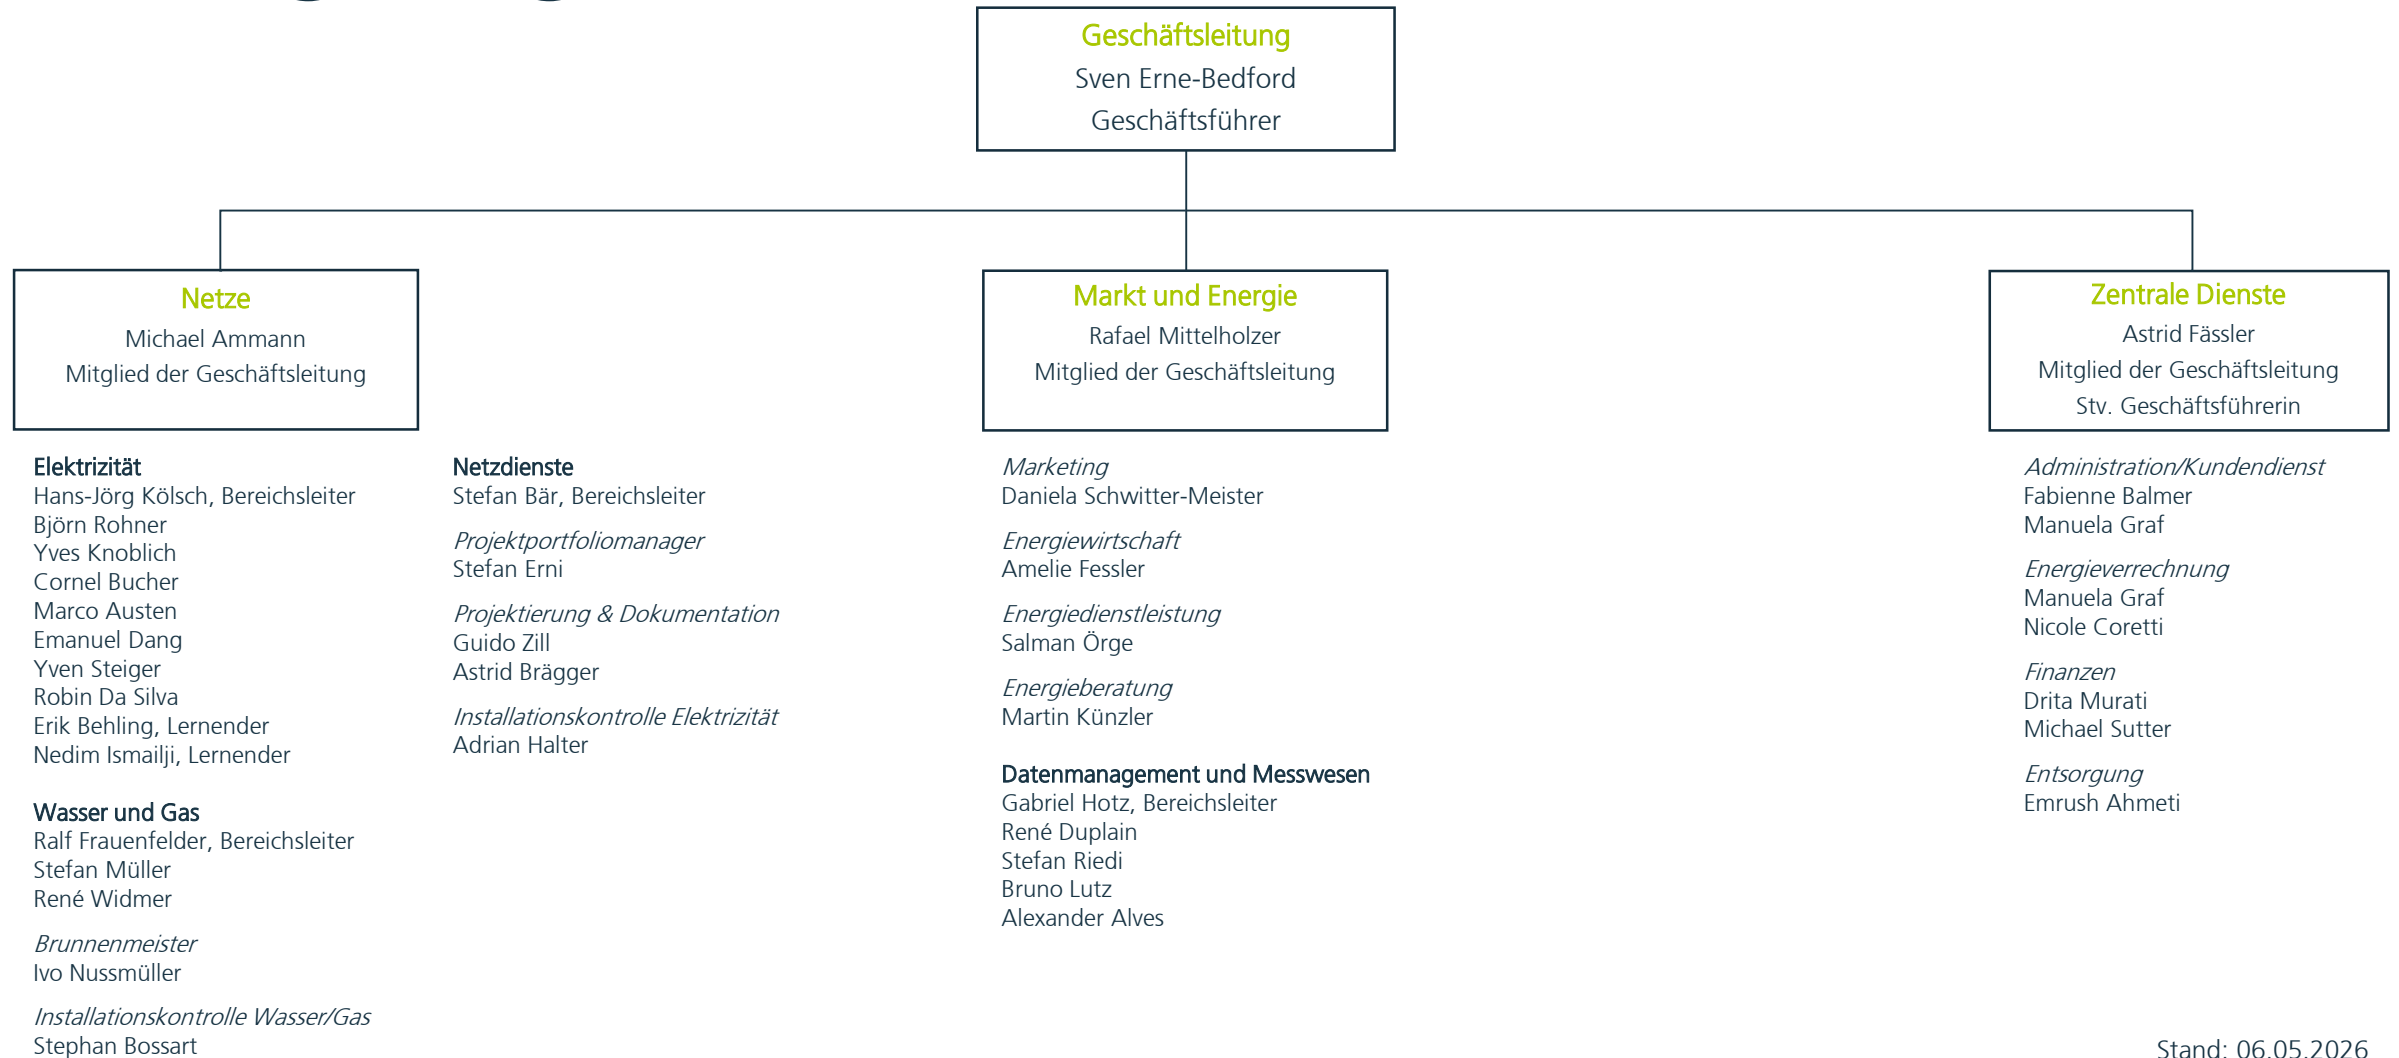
Geschäftsleitung
Sven Erne-Bedford
Geschäftsführer

Netze
Michael Ammann
Mitglied der Geschäftsleitung

Markt und Energie
Rafael Mittelholzer
Mitglied der Geschäftsleitung

Zentrale Dienste
Astrid Fässler
Mitglied der Geschäftsleitung
Stv. Geschäftsführerin

Elektrizität
Hans-Jörg Kölsch, Bereichsleiter
Björn Rohner
Yves Knoblich
Cornel Bucher
Marco Austen
Emanuel Dang
Yven Steiger
Robin Da Silva
Erik Behling, Lernender
Nedim Ismailji, Lernender

Wasser und Gas
Ralf Frauenfelder, Bereichsleiter
Stefan Müller
René Widmer

Brunnenmeister
Ivo Nussmüller

Installationskontrolle Wasser/Gas
Stephan Bossart

Netzdienste
Stefan Bär, Bereichsleiter

Projektportfoliomanager
Stefan Erni

Projektierung & Dokumentation
Guido Zill
Astrid Brägger

Installationskontrolle Elektrizität
Adrian Halter

Marketing
Daniela Schwitter-Meister

Energiewirtschaft
Amelie Fessler

Energiedienstleistung
Salman Örge

Energieberatung
Martin Künzler

Datenmanagement und Messwesen
Gabriel Hotz, Bereichsleiter
René Duplain
Stefan Riedi
Bruno Lutz
Alexander Alves

Administration/Kundendienst
Fabienne Balmer
Manuela Graf

Energieverrechnung
Manuela Graf
Nicole Coretti

Finanzen
Drita Murati
Michael Sutter

Entsorgung
Emrush Ahmeti

Stand: 06.05.2026